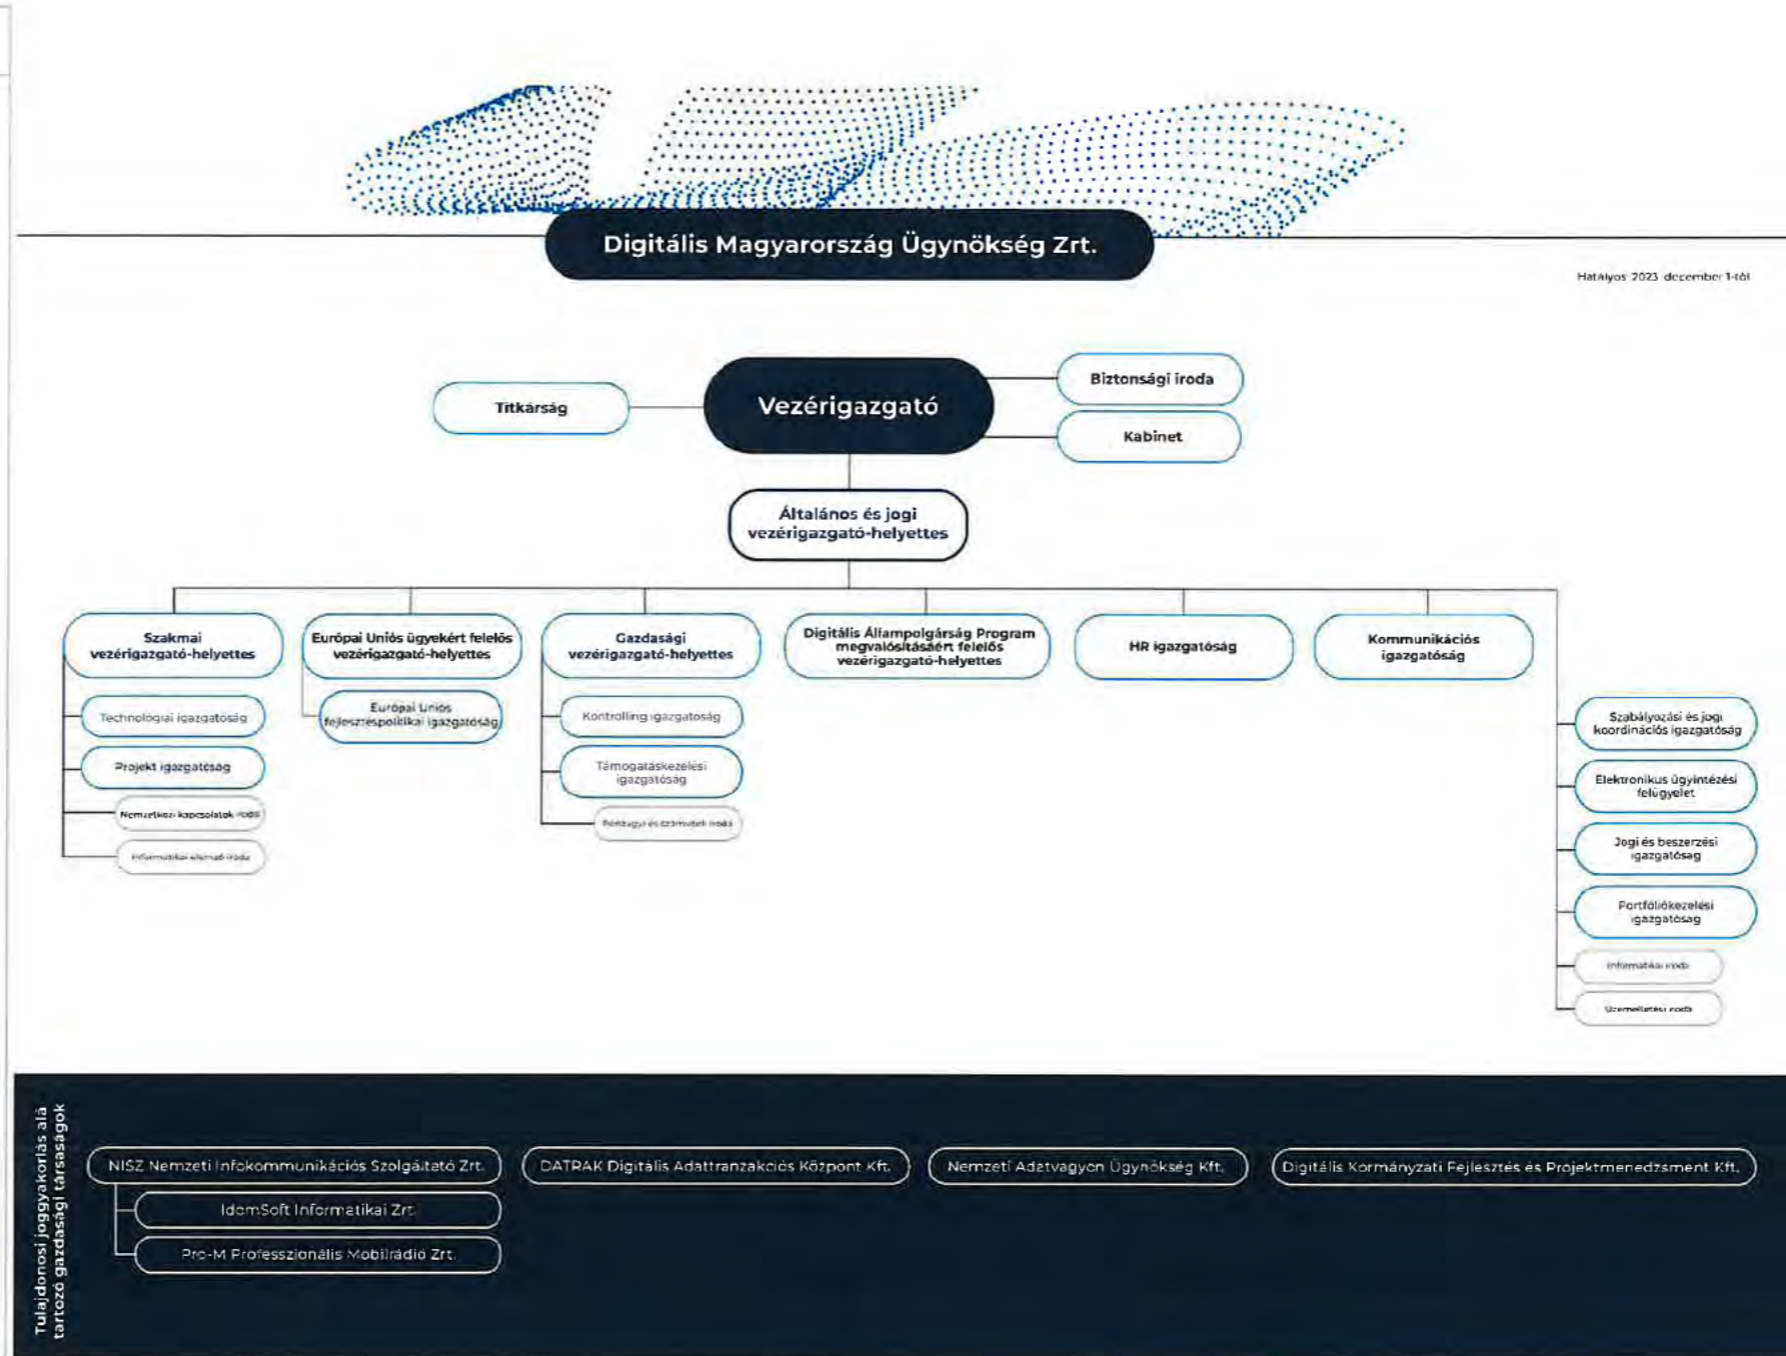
Digitális Magyarország Ügynökség Zrt.

Hatályos 2023 december 1-től

Titkárság

Vezérigazgató

Biztonsági iroda

Kabinet

Általános és jogi vezérigazgató-helyettes

Szakmai vezérigazgató-helyettes

Technológiai igazgatóság

Projekt igazgatóság

Nemzetközi kapcsolatok iroda

Informatikai elemző iroda

Európai Uniós ügyekért felelős vezérigazgató-helyettes

Európai Uniós fejlesztéspolitikai igazgatóság

Gazdasági vezérigazgató-helyettes

Kontrolling igazgatóság

Támogatáskezelési igazgatóság

Pénzügyi és számviteli iroda

Digitális Állampolgárság Program megvalósításáért felelős vezérigazgató-helyettes

HR igazgatóság

Kommunikációs igazgatóság

Szabályozási és jogi koordinációs igazgatóság

Elektronikus ügyintézési felügyelet

Jogi és beszerzési igazgatóság

Portfóliókezelési igazgatóság

Informatikai iroda

Üzemeltetési iroda

Tulajdonosi joggyakorlás alá tartozó gazdasági társaságok

NISZ Nemzeti Infokommunikációs Szolgáltató Zrt.

IdomSoft Informatikai Zrt.

Pro-M Professzionális Mobilrádió Zrt.

DATRAK Digitális Adattranzakciós Központ Kft.

Nemzeti Adatvagyon Ügynökség Kft.

Digitális Kormányzati Fejlesztés és Projektmenedzsment Kft.